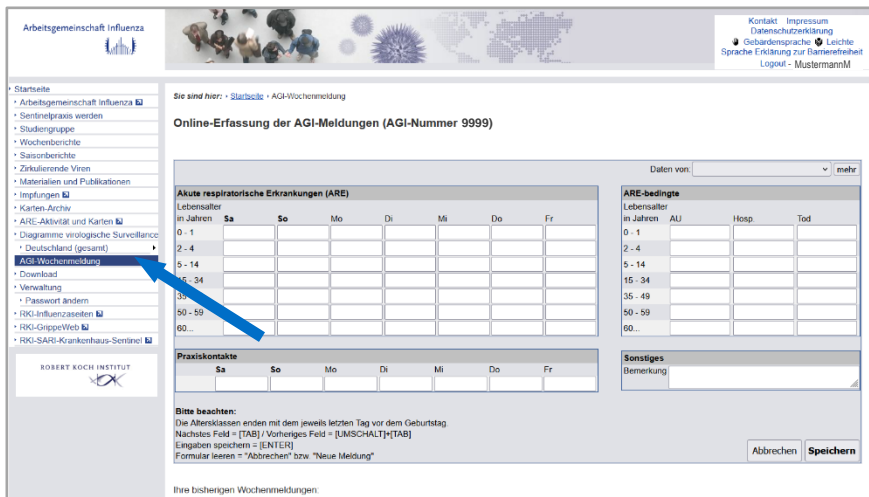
Arbeitsgemeinschaft Influenza

Kontakt Impressum
Datenschutzerklärung
Gebärdensprache Leichte Sprache Erklärung zur Barrierefreiheit
Logout - MustermannM

Startseite
Arbeitsgemeinschaft Influenza
Sentinelpraxis werden
Studiengruppe
Wochenberichte
Saisonberichte
Zirkulierende Viren
Materialien und Publikationen
Impfungen
Karten-Archiv
ARE-Aktivität und Karten
Diagramme virologische Surveillance
Deutschland (gesamt)
AGI-Wochenmeldung
Download
Verwaltung
Passwort ändern
RKI-Influenzaseiten
RKI-GrippeWeb
RKI-SARI-Krankenhaus-Sentinel

ROBERT KOCH INSTITUT

Sie sind hier: Startseite AGI-Wochenmeldung

Online-Erfassung der AGI-Meldungen (AGI-Nummer 9999)

Daten von: mehr

Akute respiratorische Erkrankungen (ARE)

| Lebensalter in Jahren | Sa | So | Mo | Di | Mi | Do | Fr |
|---|---|---|---|---|---|---|---|
| 0 - 1 | | | | | | | |
| 2 - 4 | | | | | | | |
| 5 - 14 | | | | | | | |
| 15 - 34 | | | | | | | |
| 35 | | | | | | | |
| 50 - 59 | | | | | | | |
| 60... | | | | | | | |

ARE-bedingte

| Lebensalter in Jahren | AU | Hosp | Tod |
|---|---|---|---|
| 0 - 1 | | | |
| 2 - 4 | | | |
| 5 - 14 | | | |
| 15 - 34 | | | |
| 35 - 49 | | | |
| 50 - 59 | | | |
| 60... | | | |

Praxiskontakte

| Sa | So | Mo | Di | Mi | Do | Fr |
|---|---|---|---|---|---|---|
| | | | | | | |

Sonstiges
Bemerkung

Bitte beachten:
Die Altersklassen enden mit dem jeweils letzten Tag vor dem Geburtstag.
Nächstes Feld = [TAB] / Vorheriges Feld = [UMSCHALT]+[TAB]
Eingaben speichern = [ENTER]
Formular leeren = "Abbrechen" bzw. "Neue Meldung"

Abbrechen Speichern

Ihre bisherigen Wochenmeldungen: